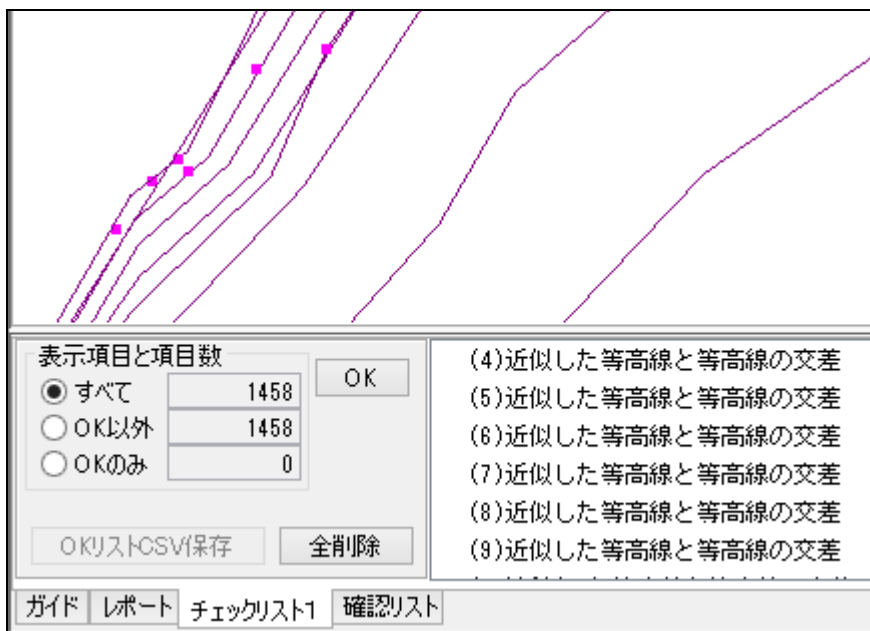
表示項目と項目数

すべて 1458

OK以外 1458

OKのみ 0

OK

OKリストCSV保存

全削除

(4)近似した等高線と等高線の交差

(5)近似した等高線と等高線の交差

(6)近似した等高線と等高線の交差

(7)近似した等高線と等高線の交差

(8)近似した等高線と等高線の交差

(9)近似した等高線と等高線の交差

ガイド | レポート | チェックリスト1 | 確認リスト